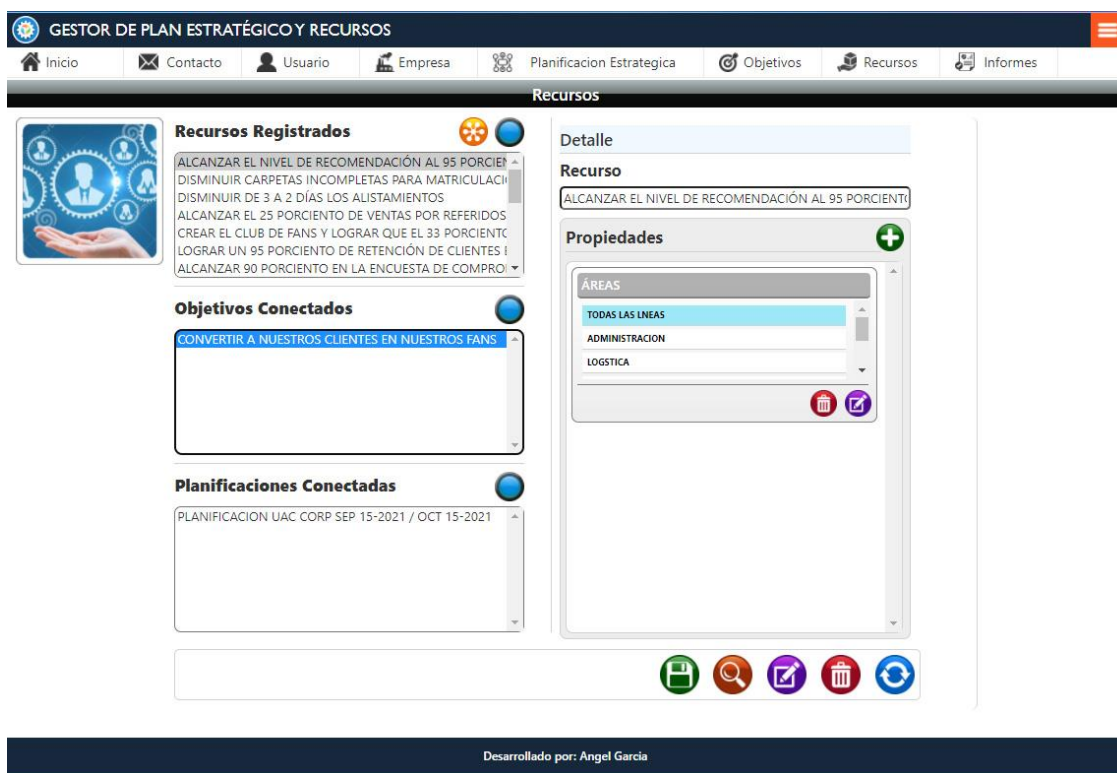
GESTOR DE PLAN ESTRATÉGICO Y RECURSOS

Inicio | Contacto | Usuario | Empresa | Planificacion Estrategica | Objetivos | Recursos | Informes

Recursos

Recursos Registrados

ALCANZAR EL NIVEL DE RECOMENDACIÓN AL 95 PORCIEN
DISMINUIR CARPETAS INCOMPLETAS PARA MATRICULACI
DISMINUIR DE 3 A 2 DÍAS LOS ALISTAMIENTOS
ALCANZAR EL 25 PORCIENTO DE VENTAS POR REFERIDOS
CREAR EL CLUB DE FANS Y LOGRAR QUE EL 33 PORCIENTO
LOGRAR UN 95 PORCIENTO DE RETENCIÓN DE CLIENTES
ALCANZAR 90 PORCIENTO EN LA ENCUESTA DE COMPRO

Objetivos Conectados

CONVERTIR A NUESTROS CLIENTES EN NUESTROS FANS

Planificaciones Conectadas

PLANIFICACION UAC CORP SEP 15-2021 / OCT 15-2021

Detalle

Recurso

ALCANZAR EL NIVEL DE RECOMENDACIÓN AL 95 PORCIENTO

Propiedades

ÁREAS

TODAS LAS LNEAS
ADMINISTRACION
LOGSTICA

Desarrollado por: Angel Garcia